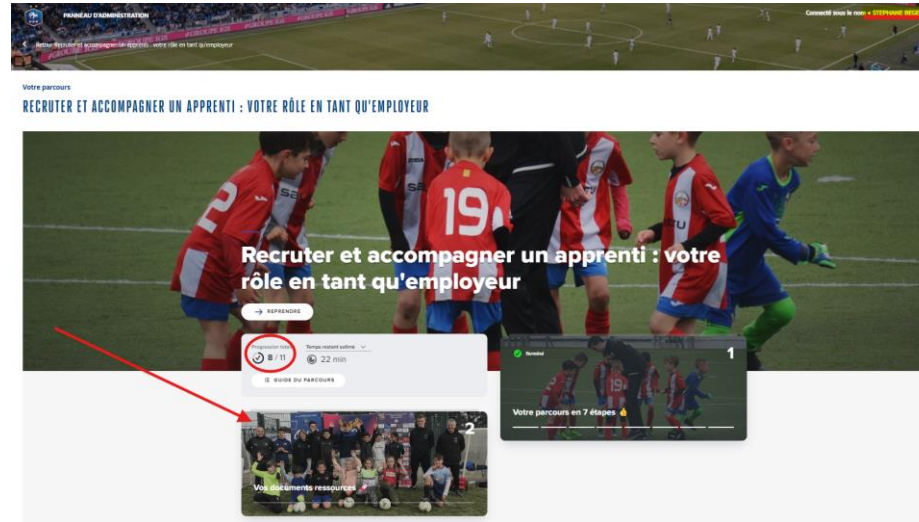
PANNEAU D'ADMINISTRATION

Connecté sous le nom : STEPHANE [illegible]

Retour Recruter et accompagner un apprenti : votre rôle en tant qu'employeur

Votre parcours

RECRUTER ET ACCOMPAGNER UN APPRENTI : VOTRE RÔLE EN TANT QU'EMPLOYEUR

Recruter et accompagner un apprenti : votre rôle en tant qu'employeur

→ REPRENDRE

Progression totale
8 / 11

Temps restant estimé
22 min

GUIDE DU PARCOURS

1
Terminé
Votre parcours en 7 étapes 👍

2
Vos documents ressources